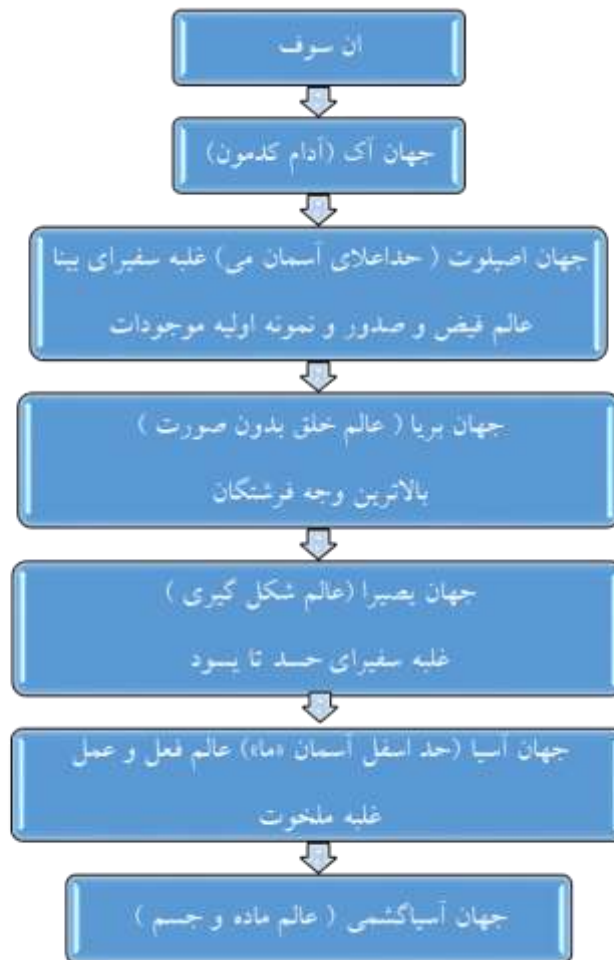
ان سوف

جهان آک (آدام کدمون)

جهان اصیلوت ( حداعلای آسمان می) غلبه سفیرای بینا

عالم فیض و صدور و نمونه اولیه موجودات

جهان بریا ( عالم خلق بدون صورت )

بالاترین وجه فرشتگان

جهان یصیرا (عالم شکل گیری )

غلبه سفیرای حسد تا یسود

جهان آسیا (حد اسفل آسمان «ماء») عالم فعل و عمل

غلبه ملخوت

جهان آسیاکشمی ( عالم ماده و جسم )